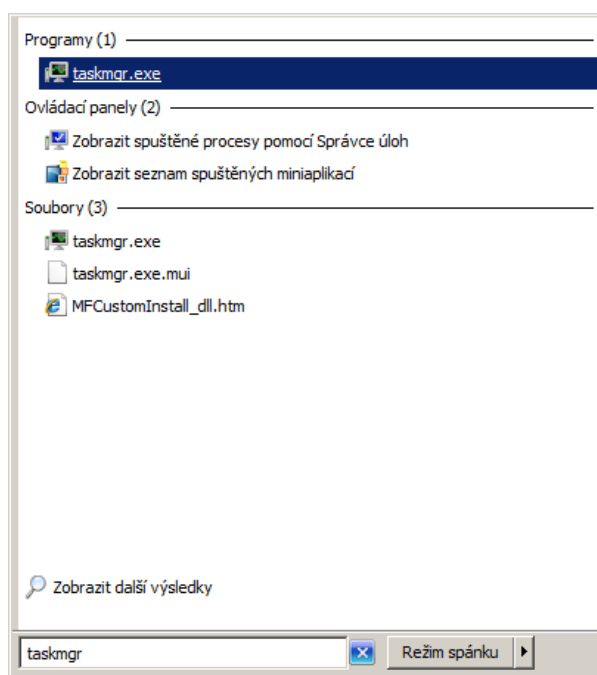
Programy (1)

taskmgr.exe

Ovládací panely (2)

Zobrazit spuštěné procesy pomocí Správce úloh

Zobrazit seznam spuštěných miniaplikací

Soubory (3)

taskmgr.exe

taskmgr.exe.mui

MFCustomInstall_dll.htm

Zobrazit další výsledky

taskmgr

Režim spánku